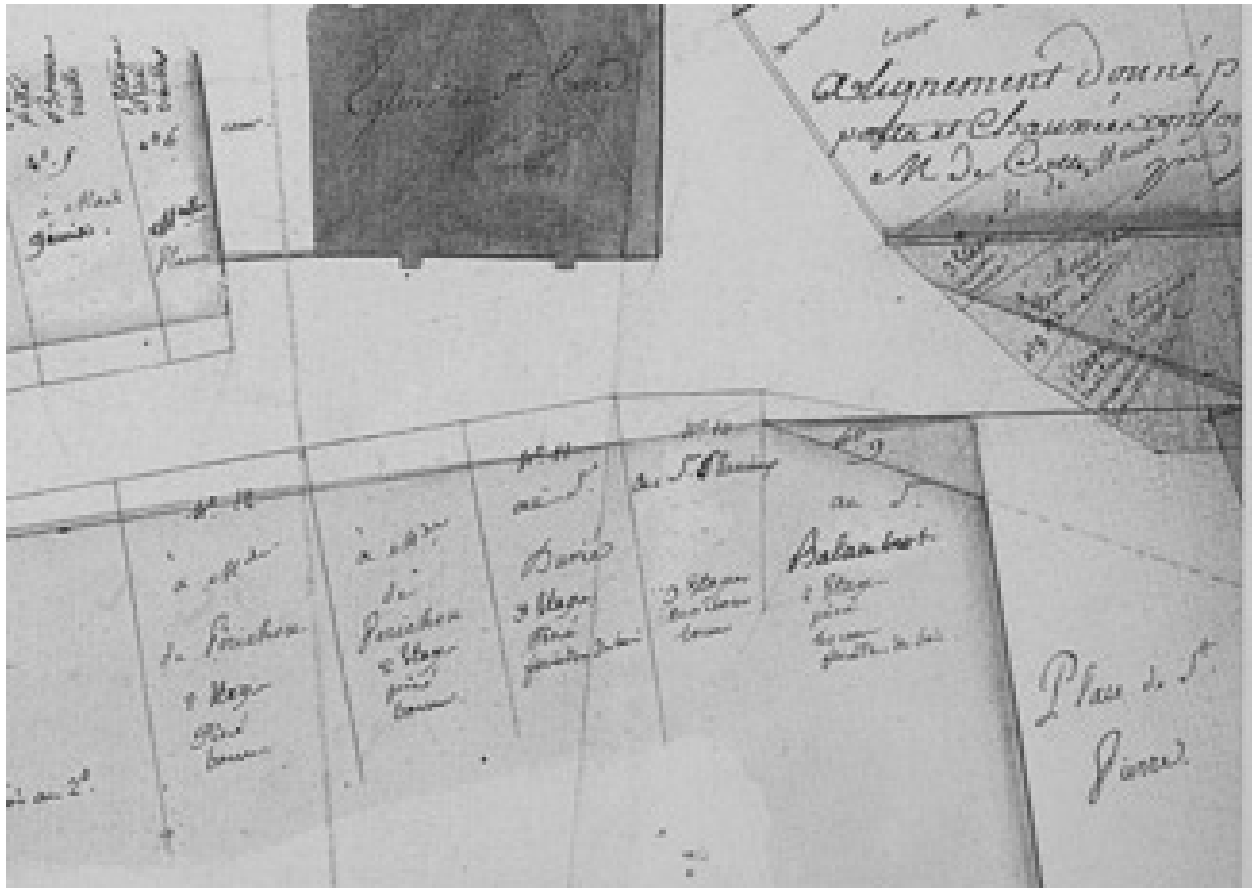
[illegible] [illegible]

N° 5 N° 6

à M^r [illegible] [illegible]

Genin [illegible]

Ecuries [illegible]

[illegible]

Alignement donné p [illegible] ponts et Chaussées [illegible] M. De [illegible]

N° 10 N° 11 N° 12 N° 9

à M^r au S^r au S^r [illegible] au S^r

du Poichon du Poichon Borie Balambert

2 Etages 2 Etages 3 Etages 3 Etages 2 Etages

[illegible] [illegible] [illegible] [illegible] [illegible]

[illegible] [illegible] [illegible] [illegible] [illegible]

Place de S^t Pierre

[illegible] au 2^e